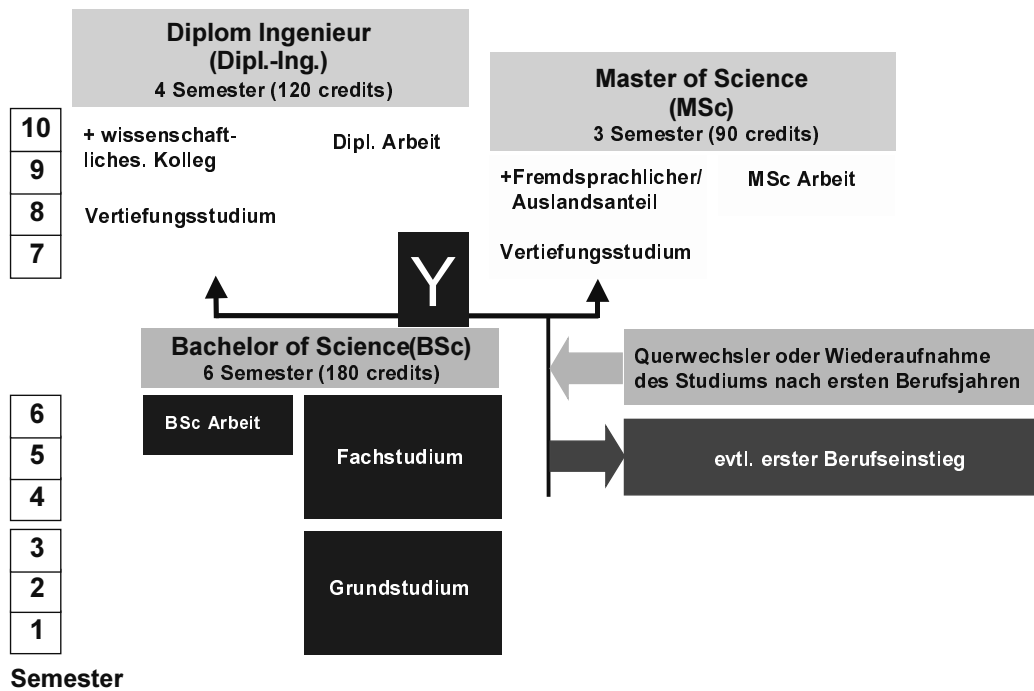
Diplom Ingenieur
(Dipl.-Ing.)
4 Semester (120 credits)

Master of Science
(MSc)
3 Semester (90 credits)

10
9
8
7

+ wissenschaftliches. Kolleg

Dipl. Arbeit

Vertiefungsstudium

+Fremdsprachlicher/ Auslandsanteil

MSc Arbeit

Vertiefungsstudium

Y

Bachelor of Science(BSc)
6 Semester (180 credits)

Querwechsler oder Wiederaufnahme des Studiums nach ersten Berufsjahren

6
5
4

BSc Arbeit

Fachstudium

evtl. erster Berufseinstieg

3
2
1

Grundstudium

Semester